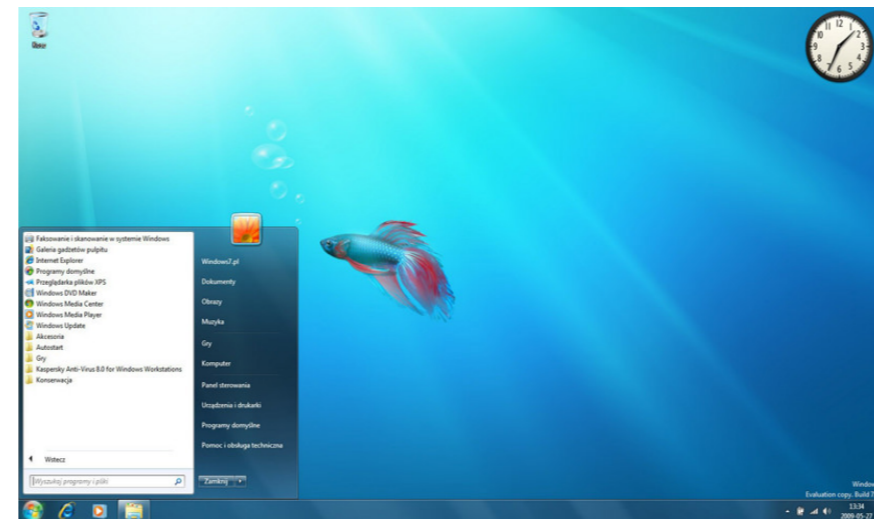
Kosz

Faksowanie i skanowanie w systemie Windows
Galeria gadżetów pulpitu
Internet Explorer
Programy domyślne
Przeglądarka plików XPS
Windows DVD Maker
Windows Media Center
Windows Media Player
Windows Update
Akcesoria
Autostart
Gry
Kaspersky Anti-Virus 8.0 for Windows Workstations
Konserwacja

Wstecz

Wyszukaj programy i pliki

Windows7.pl
Dokumenty
Obrazy
Muzyka
Gry
Komputer
Panel sterowania
Urządzenia i drukarki
Programy domyślne
Pomoc i obsługa techniczna

Zamknij

Windows
Evaluation copy. Build 7
13:34
2009-05-27